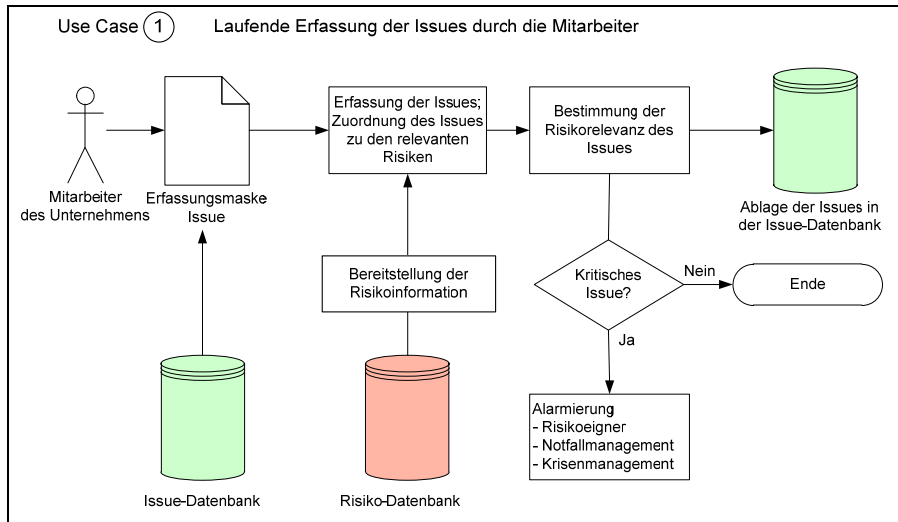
Use Case 1 Laufende Erfassung der Issues durch die Mitarbeiter

Mitarbeiter des Unternehmens

Erfassungsmaske Issue

Erfassung der Issues; Zuordnung des Issues zu den relevanten Risiken

Bestimmung der Risikorelevanz des Issues

Ablage der Issues in der Issue-Datenbank

Bereitstellung der Risikoinformation

Kritisches Issue?

Nein

Ende

Ja

Alarmierung
- Risikoeigner
- Notfallmanagement
- Krisenmanagement

Issue-Datenbank

Risiko-Datenbank